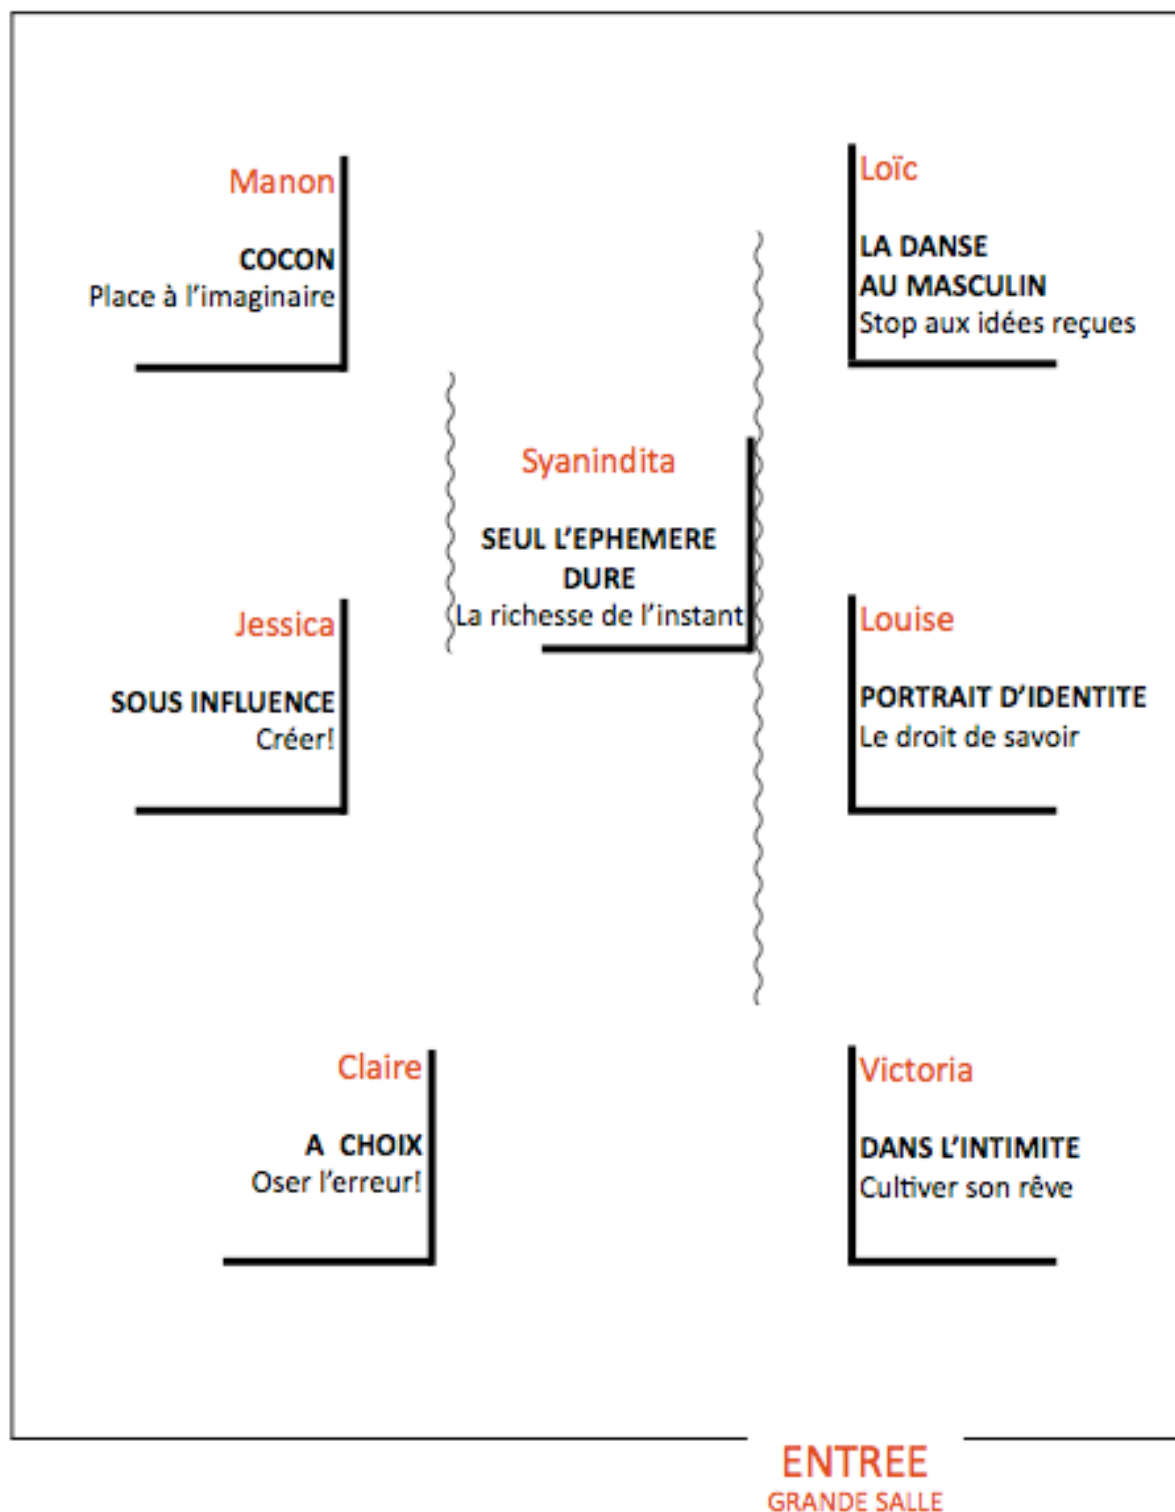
Manon

COCON
Place à l'imaginaire

Loïc

LA DANSE
AU MASCULIN
Stop aux idées reçues

Syanindita

SEUL L'EPHEMERE
DURE
La richesse de l'instant

Jessica

SOUS INFLUENCE
Créer!

Louise

PORTRAIT D'IDENTITE
Le droit de savoir

Claire

A CHOIX
Oser l'erreur!

Victoria

DANS L'INTIMITE
Cultiver son rêve

ENTREE
GRANDE SALLE